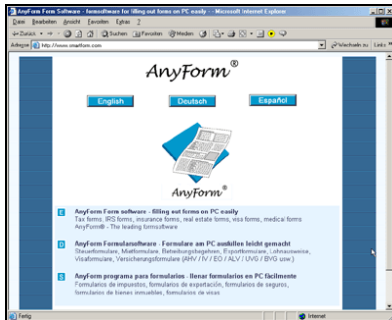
AnyForm Form Software - formsoftware for filling out forms on PC easily - Microsoft Internet Explorer

Datei Bearbeiten Ansicht Favoriten Extras ?

Zurück Suchen Favoriten Medien

Adresse http://www.anyform.com Wechseln zu Links

AnyForm®

English Deutsch Español

AnyForm

E AnyForm Form software - filling out forms on PC easily
Tax forms, IRS forms, insurance forms, real estate forms, visa forms, medical forms
AnyForm® - The leading formsoftware

D AnyForm Formularsoftware - Formulare am PC ausfüllen leicht gemacht
Steuerformulare, Mietformulare, Behebungsbegehren, Exportformulare, Lohnsteuerkarten, Visaformulare, Versicherungsformulare (AHV / IV / EO / ALV / UVG / BVG usw.)

S AnyForm programa para formularios - llenar formularios en PC fácilmente
Formularios de impuestos, formularios de exportación, formularios de seguros, formularios de bienes inmuebles, formularios de visas

Fertig Internet